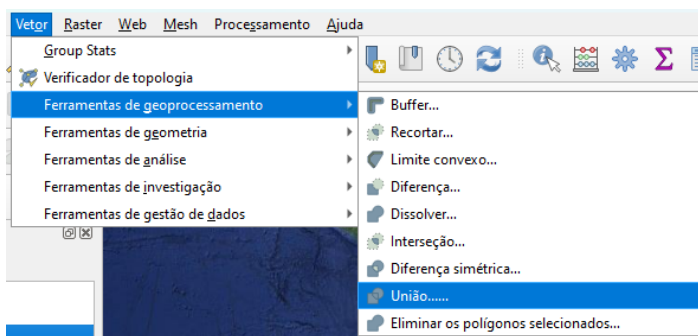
Vetor Raster Web Mesh Processamento Ajuda

Group Stats
Verificador de topologia
Ferramentas de geoprocessamento
Ferramentas de geometria
Ferramentas de análise
Ferramentas de investigação
Ferramentas de gestão de dados

Buffer...
Recortar...
Limite convexo...
Diferença...
Dissolver...
Interseção...
Diferença simétrica...
União......
Eliminar os polígonos selecionados...